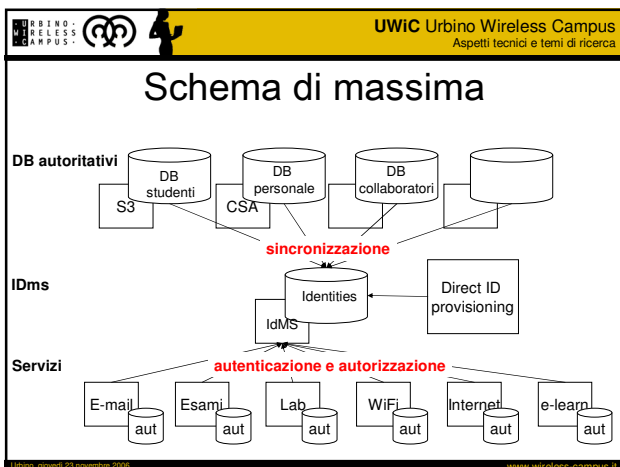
URBINO·
WIRELESS
CAMPUS·

UWiC Urbino Wireless Campus
Aspetti tecnici e temi di ricerca

Schema di massima

DB autoritativi

DB studenti

S3

DB personale

CSA

DB collaboratori

sincronizzazione

IDms

Identities

IdMS

Direct ID provisioning

Servizi

autenticazione e autorizzazione

E-mail
aut

Esami
aut

Lab
aut

WiFi
aut

Internet
aut

e-learn
aut

Urbino, giovedì 23 novembre 2006

www.wireless-campus.it